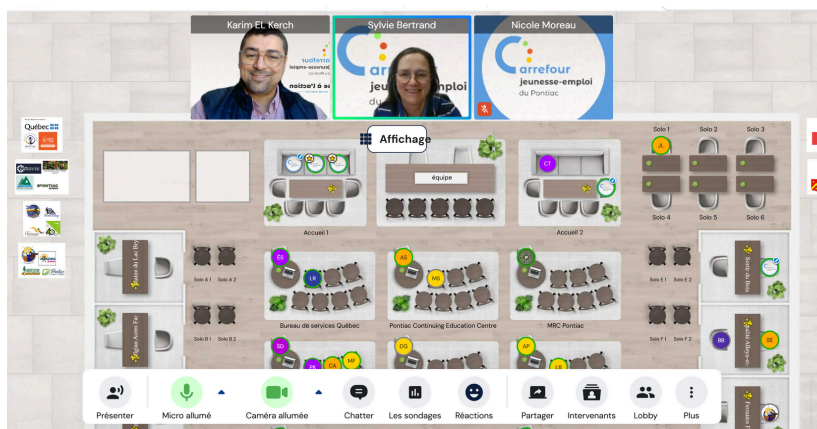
Karim EL Kerch

Sylvie Bertrand

Nicole Moreau

Carrefour jeunesse-emploi du Pontiac

Affichage

Solo 1 Solo 2 Solo 3

Solo 4 Solo 5 Solo 6

JL

CT

équipe

Accueil 1

Accueil 2

Solo A 1 Solo A 2

Solo E 1 Solo E 2

Solo B 1 Solo B 2

Solo F 1 Solo F 2

ES

LR

AS

MB

BB

SE

Bureau de services Québec

Pontiac Continuing Education Centre

MRC Pontiac

SD

PK

CA

MF

DG

AP

LB

Québec

Présenter

Micro allumé

Caméra allumée

Chatter

Les sondages

Réactions

Partager

Intervenants

Lobby

Plus